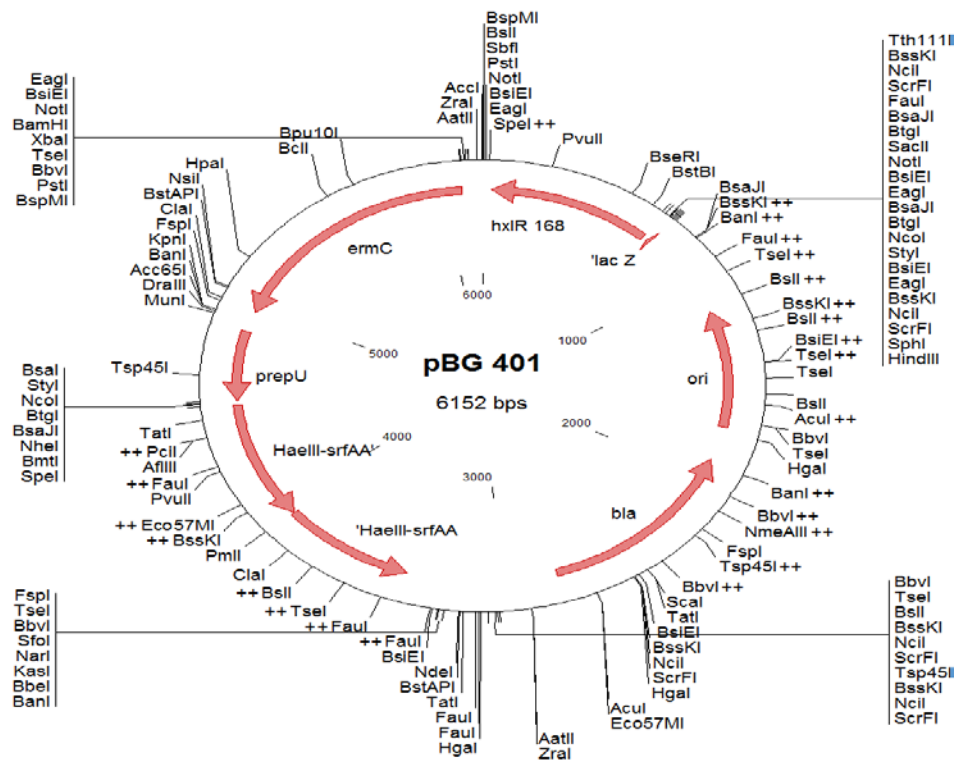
BspMI
BslI
SbfI
PstI
NotI
BsiEI
EagI
SpeI ++
AccI
ZraI
AatII
PvuII

EagI
BsiEI
NotI
BamHI
XbaI
TseI
BbvI
PstI
BspMI

Bpu10I
BclI

Tth111I
BssKI
NciI
ScrFI
FauI
BsaJI
BtgI
SacII
NotI
BsiEI
EagI
BsaJI
BtgI
NcoI
StyI
BsiEI
EagI
BssKI
NciI
ScrFI
SphI
HindIII

BseRI
BstBI
BsaJI
BssKI ++
BanI ++
FauI ++
TseI ++
BslI ++
BssKI ++
BslI ++
BsiEI ++
TseI ++
TseI
BslI
AcuI ++
BbvI
TseI
HgaI
BanI ++
BbvI ++
NmeAIII ++
FspI
Tsp45I ++
BbvI ++
ScaI
TatI
BsiEI
BssKI
NciI
ScrFI
HgaI
AcuI
Eco57MI
AatII
ZraI

HpaI
NsiI
BstAPI
ClaI
FspI
KpnI
BanI
Acc65I
DraIII
MunI

Tsp45I

BsaI
StyI
NcoI
BtgI
BsaJI
NheI
BmtI
SpeI

TatI
++ PciI
AflIII
++ FauI
PvuII
++ Eco57MI
++ BssKI
PmlI
ClaI
++ BslI
++ TseI
++ FauI
++ FauI
BsiEI
NdeI
BstAPI
TatI
FauI
FauI
HgaI

FspI
TseI
BbvI
SfoI
NarI
KasI
BbeI
BanI

BbvI
TseI
BslI
BssKI
NciI
ScrFI
Tsp45I
BssKI
NciI
ScrFI

hxlR 168
'lac Z
ermC
prepU
HaeIII-srfAA'
'HaeIII-srfAA
bla
ori
6000
5000
4000
3000
2000
1000
pBG 401
6152 bps